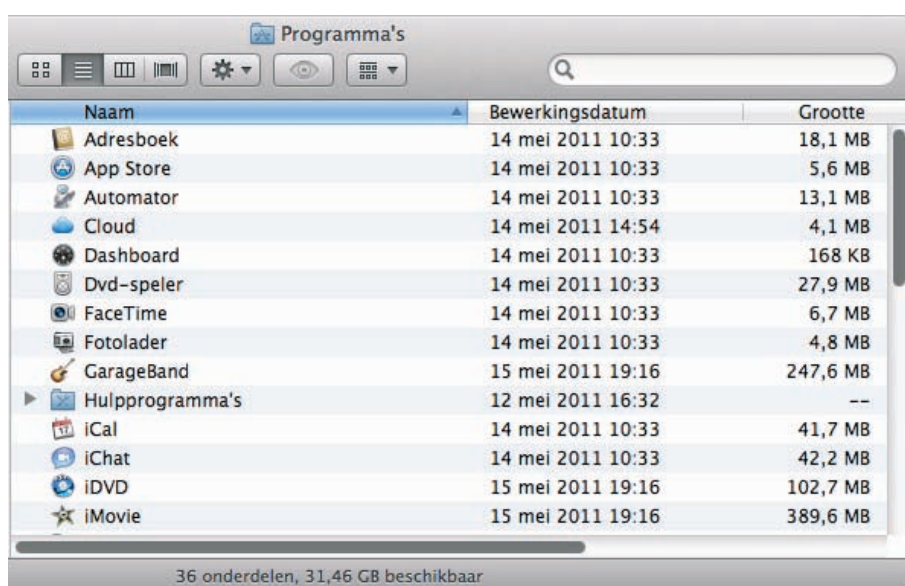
Programma's

| Naam | Bewerkingsdatum | Grootte |
|---|---|---|
| Adresboek | 14 mei 2011 10:33 | 18,1 MB |
| App Store | 14 mei 2011 10:33 | 5,6 MB |
| Automator | 14 mei 2011 10:33 | 13,1 MB |
| Cloud | 14 mei 2011 14:54 | 4,1 MB |
| Dashboard | 14 mei 2011 10:33 | 168 KB |
| Dvd-speler | 14 mei 2011 10:33 | 27,9 MB |
| FaceTime | 14 mei 2011 10:33 | 6,7 MB |
| Fotolader | 14 mei 2011 10:33 | 4,8 MB |
| GarageBand | 15 mei 2011 19:16 | 247,6 MB |
| Hulpprogramma's | 12 mei 2011 16:32 | -- |
| iCal | 14 mei 2011 10:33 | 41,7 MB |
| iChat | 14 mei 2011 10:33 | 42,2 MB |
| iDVD | 15 mei 2011 19:16 | 102,7 MB |
| iMovie | 15 mei 2011 19:16 | 389,6 MB |

36 onderdelen, 31,46 GB beschikbaar